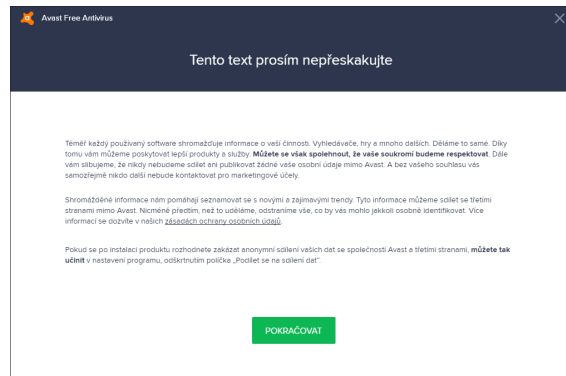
Avast Free Antivirus

Tento text prosím nepřeskakujte

Téměř každý používaný software shromažďuje informace o vaší činnosti. Vyhledávače, hry a mnoho dalších. Děláme to samé. Díky tomu vám můžeme poskytovat lepší produkty a služby. **Můžete se však spolehnout, že vaše soukromí budeme respektovat**. Dále vám slibujeme, že nikdy nebudeme sdílet ani publikovat žádné vaše osobní údaje mimo Avast. A bez vašeho souhlasu vás samozřejmě nikdo další nebude kontaktovat pro marketingové účely.

Shromážděné informace nám pomáhají seznamovat se s novými a zajímavými trendy. Tyto informace můžeme sdílet se třetími stranami mimo Avast. Nicméně předtím, než to uděláme, odstraníme vše, co by vás mohlo jakkoli osobně identifikovat. Více informací se dozvíte v našich zásadách ochrany osobních údajů.

Pokud se po instalaci produktu rozhodnete zakázat anonymní sdílení vašich dat se společností Avast a třetími stranami, **můžete tak učinit** v nastavení programu, odškrtnutím políčka „Podílet se na sdílení dat".

POKRAČOVAT